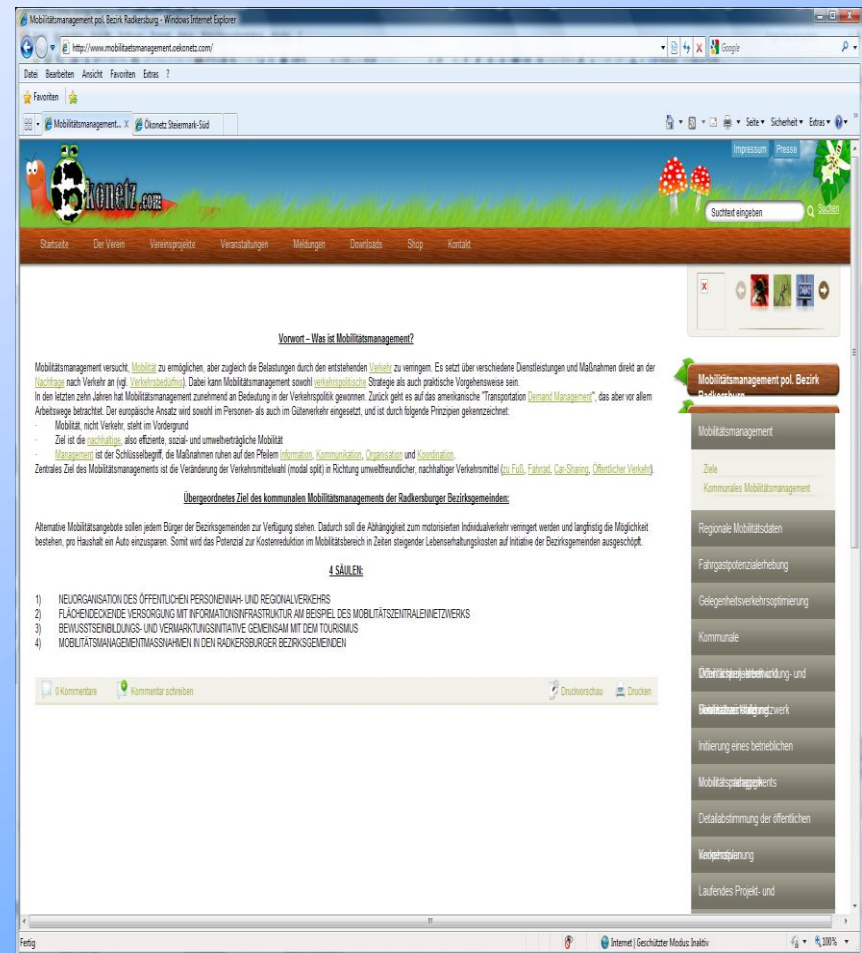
Mobilitätsmanagement pol. Bezirk Radkersburg - Windows Internet Explorer

http://www.mobilitaetsmanagement.oekonetz.com/

Google

Datei Bearbeiten Ansicht Favoriten Extras ?

Favoriten

Mobilitätsmanagement... | Ökonetz Steiermark-Süd

Seite ▾ Sicherheit ▾ Extras ▾

Impressum Presse

Suchtext eingeben Suchen

Startseite Der Verein Vereinsprojekte Veranstaltungen Meldungen Downloads Shop Kontakt

Vorwort – Was ist Mobilitätsmanagement?

Mobilitätsmanagement versucht, Mobilität zu ermöglichen, aber zugleich die Belastungen durch den entstehenden Verkehr zu verringern. Es setzt über verschiedene Dienstleistungen und Maßnahmen direkt an der Nachfrage nach Verkehr an (vgl. Verkehrsbedürfnis). Dabei kann Mobilitätsmanagement sowohl verkehrspolitische Strategie als auch praktische Vorgehensweise sein.
In den letzten zehn Jahren hat Mobilitätsmanagement zunehmend an Bedeutung in der Verkehrspolitik gewonnen. Zurück geht es auf das amerikanische "Transportation Demand Management", das aber vor allem Arbeitswege betrachtet. Der europäische Ansatz wird sowohl im Personen- als auch im Güterverkehr eingesetzt, und ist durch folgende Prinzipien gekennzeichnet:
- Mobilität, nicht Verkehr, steht im Vordergrund
- Ziel ist die nachhaltige, also effiziente, sozial- und umweltverträgliche Mobilität
- Management ist der Schlüsselbegriff, die Maßnahmen ruhen auf den Pfeilern Information, Kommunikation, Organisation und Koordination.
Zentrales Ziel des Mobilitätsmanagements ist die Veränderung der Verkehrsmittelwahl (modal split) in Richtung umweltfreundlicher, nachhaltiger Verkehrsmittel (zu Fuß, Fahrrad, Car-Sharing, Öffentlicher Verkehr).

Übergeordnetes Ziel des kommunalen Mobilitätsmanagements der Radkersburger Bezirksgemeinden:

Alternative Mobilitätsangebote sollen jedem Bürger der Bezirksgemeinden zur Verfügung stehen. Dadurch soll die Abhängigkeit zum motorisierten Individualverkehr verringert werden und langfristig die Möglichkeit bestehen, pro Haushalt ein Auto einzusparen. Somit wird das Potenzial zur Kostenreduktion im Mobilitätsbereich in Zeiten steigender Lebenserhaltungskosten auf Initiative der Bezirksgemeinden ausgeschöpft.

4 SÄULEN:

1) NEUORGANISATION DES ÖFFENTLICHEN PERSONENNAH- UND REGIONALVERKEHRS
2) FLÄCHENDECKENDE VERSORGUNG MIT INFORMATIONSINFRASTRUKTUR AM BEISPIEL DES MOBILITÄTSZENTRALENNETZWERKS
3) BEWUSSTSEINBILDUNGS- UND VERMARKTUNGSINITIATIVE GEMEINSAM MIT DEM TOURISMUS
4) MOBILITÄTSMANAGEMENTMASSNAHMEN IN DEN RADKERSBURGER BEZIRKSGEMEINDEN

0 Kommentare Kommentar schreiben Druckvorschau Drucken

Mobilitätsmanagement pol. Bezirk Radkersburg

Mobilitätsmanagement
Ziele
Kommunales Mobilitätsmanagement
Regionale Mobilitätsdaten
Fahrgastpotenzialerhebung
Gelegenheitsverkehrsoptimierung
Kommunale
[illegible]
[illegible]
Initiierung eines betrieblichen
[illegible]
Detailabstimmung der öffentlichen
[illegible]
Laufendes Projekt- und

Fertig Internet | Geschützter Modus: Inaktiv 100%